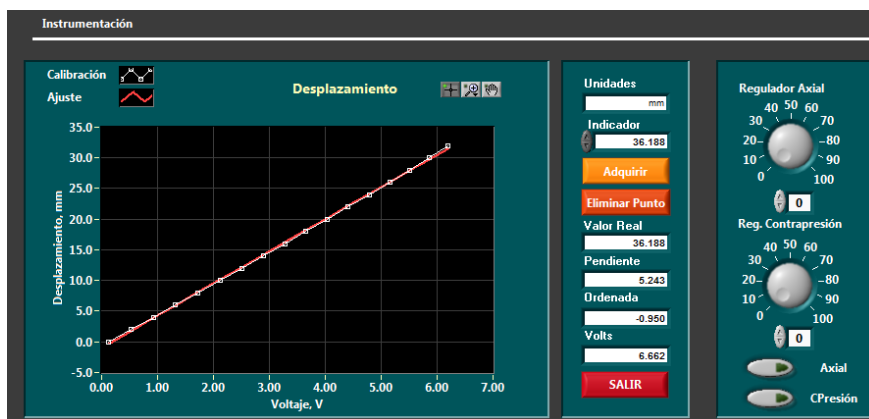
Instrumentación

Calibración
Ajuste

Desplazamiento

35.0
30.0
25.0
20.0
15.0
10.0
5.0
0.0
-5.0

Desplazamiento, mm

0.00 1.00 2.00 3.00 4.00 5.00 6.00 7.00
Voltaje, V

Unidades
mm
Indicador
36.188
Adquirir
Eliminar Punto
Valor Real
36.188
Pendiente
5.243
Ordenada
-0.950
Volts
6.662
SALIR

Regulador Axial
40 50 60
30 70
20 80
10 90
0 100
0

Reg. Contrapresión
40 50 60
30 70
20 80
10 90
0 100
0

Axial
CPresión